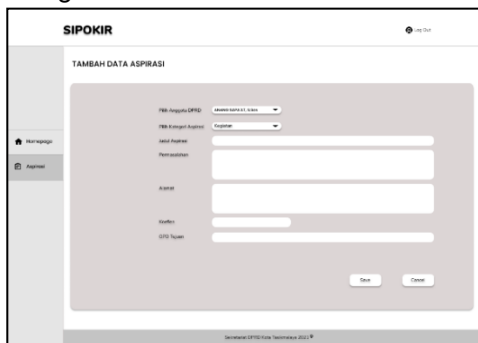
SIPOKIR

Log Out

TAMBAH DATA ASPIRASI

Homepage

Aspirasi

Pilih Anggota DPRD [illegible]

Pilih Kategori Aspirasi Kegiatan

Judul Aspirasi

Permasalahan

Alamat

Kordinat

OPD Tujuan

Save

Cancel

Sekretariat DPRD Kota Tasikmalaya 2021 ©